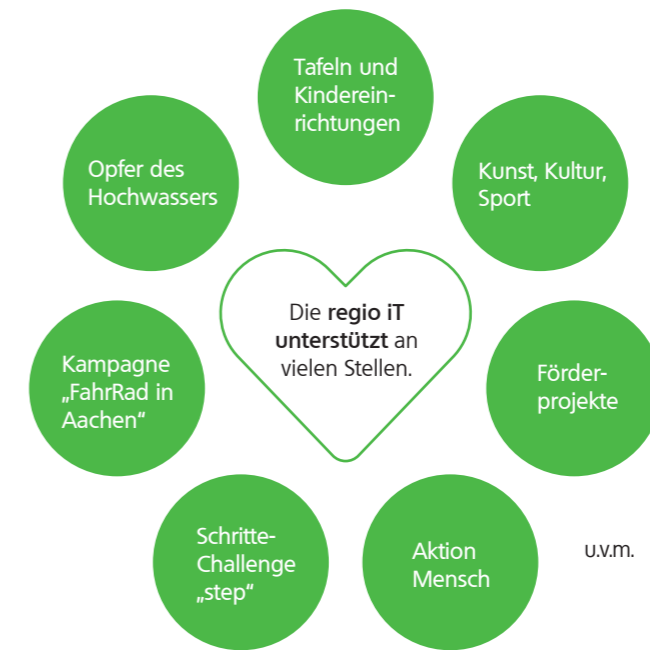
Tafeln und Kindereinrichtungen

Kunst, Kultur, Sport

Opfer des Hochwassers

Die **regio iT unterstützt** an vielen Stellen.

Kampagne „FahrRad in Aachen“

Förderprojekte

Schritte-Challenge „step“

Aktion Mensch

u.v.m.